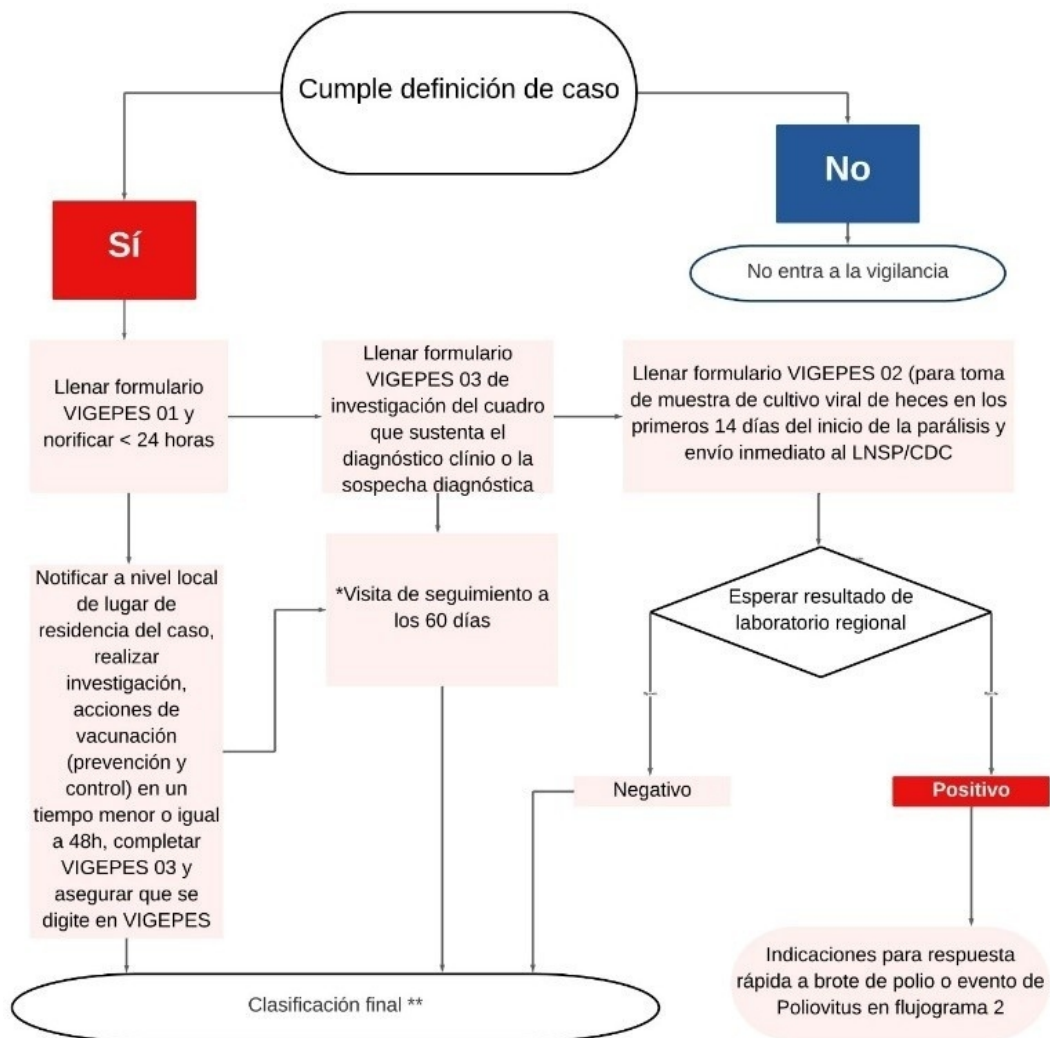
Cumple definición de caso

Sí

No

No entra a la vigilancia

Llenar formulario VIGEPES 01 y norificar < 24 horas

Llenar formulario VIGEPES 03 de investigación del cuadro que sustenta el diagnóstico clínio o la sospecha diagnóstica

Llenar formulario VIGEPES 02 (para toma de muestra de cultivo viral de heces en los primeros 14 días del inicio de la parálisis y envío inmediato al LNSP/CDC

Notificar a nivel local de lugar de residencia del caso, realizar investigación, acciones de vacunación (prevención y control) en un tiempo menor o igual a 48h, completar VIGEPES 03 y asegurar que se digite en VIGEPES

*Visita de seguimiento a los 60 días

Esperar resultado de laboratorio regional

Negativo

Positivo

Indicaciones para respuesta rápida a brote de polio o evento de Poliovitus en flujograma 2

Clasificación final **